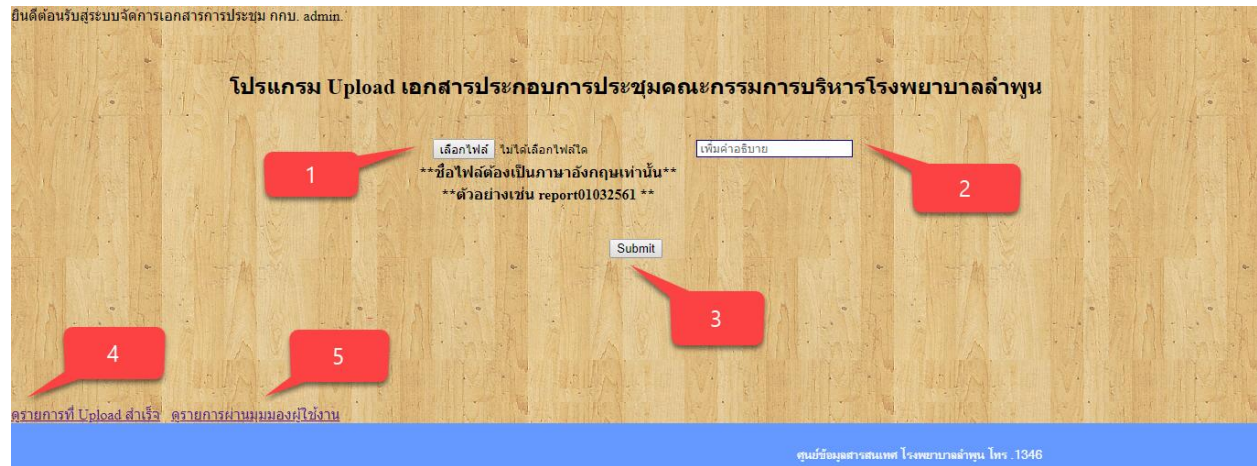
ยินดีต้อนรับสู่ระบบจัดการเอกสารการประชุม กกบ. admin.

โปรแกรม Upload เอกสารประกอบการประชุมคณะกรรมการบริหารโรงพยาบาลลำพูน

เลือกไฟล์ ไม่ได้เลือกไฟล์ใด

เพิ่มคำอธิบาย

1

2

**ชื่อไฟล์ต้องเป็นภาษาอังกฤษเท่านั้น**

**ตัวอย่างเช่น report01032561 **

Submit

3

4

5

ดูรายการที่ Upload สำเร็จ ดูรายการผ่านมุมมองผู้ใช้งาน

ศูนย์ข้อมูลสารสนเทศ โรงพยาบาลลำพูน โทร .1346